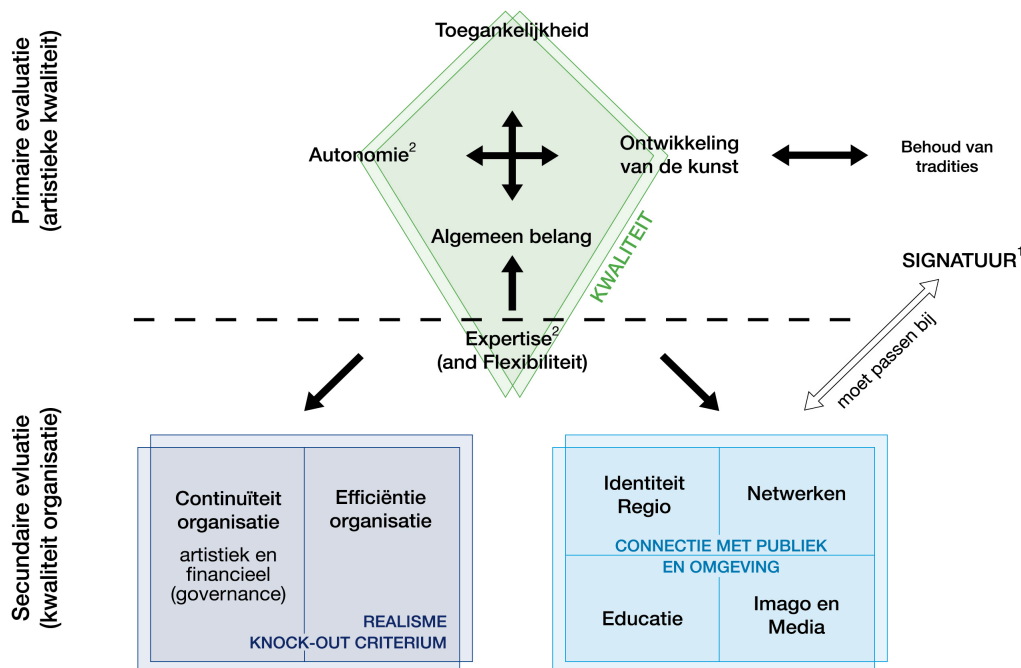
Primaire evaluatie
(artistieke kwaliteit)

Toegankelijkheid

Autonomie$^2$

Ontwikkeling van de kunst

Behoud van tradities

Algemeen belang

KWALITEIT

SIGNATUUR$^1$

Expertise$^2$
(and Flexibiliteit)

moet passen bij

Secundaire evluatie
(kwaliteit organisatie)

Continuïteit organisatie
artistiek en financieel (governance)

Efficiëntie organisatie

REALISME
KNOCK-OUT CRITERIUM

Identiteit Regio

Netwerken

CONNECTIE MET PUBLIEK EN OMGEVING

Educatie

Imago en Media